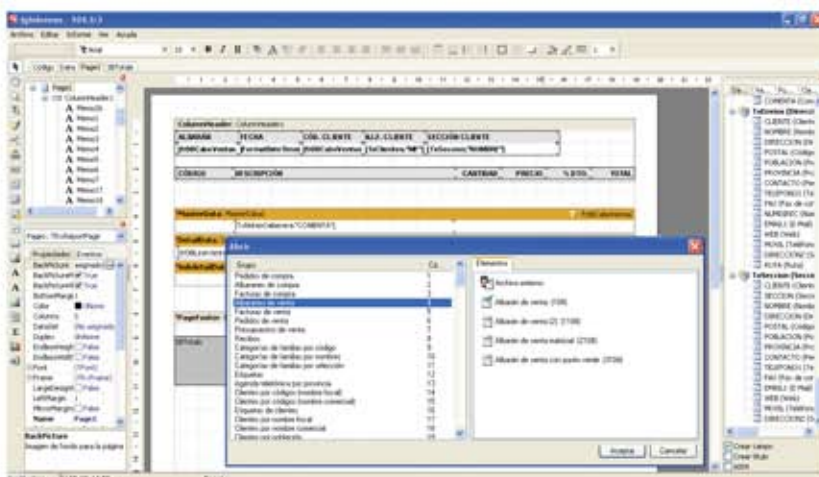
Archivo Editar Informe Ver Ayuda

Código Datos Page1 DIP Vista

Page1
ColumnHeader1
Memo26
Memo1
Memo2
Memo3
Memo4
Memo5
Memo6
Memo7
Memo17
Memo16

Pages: TfrxReportPage

Propiedades Eventos
BackPicture
BackPictureP True
BackPictureV True
BottomMargin
Color
Columns
DataSet
Duplex
EndlessHeigh False
EndlessWidth False
Font
Frame
LargeDesignH False
LeftMargin
MirrorMargin False
Name Page1

BackPicture
Imagen de fondo para la página

ColumnHeader: ColumnHeader1
ALMACÉN FECHA CÓD. CLIENTE ALE. CLIENTE SECCIÓN CLIENTE
CÓDIGO DESCRIPCIÓN CANTIDAD PRECIO % DTO. TOTAL
MasterData: MasterData1
PageFooter

Abrir
Grupo Ca.
Pedidos de compra 1
Albaranes de compra 2
Facturas de compra 3
Albaranes de venta 4
Facturas de venta 5
Pedidos de venta 6
Presupuestos de venta 7
Recibos 8
Categorías de familias por código 9
Categorías de familias por nombre 10
Categorías de familias por selección 11
Etiquetas 12
Agenda telefónica por provincia 13
Clientes por código (nombre fiscal) 14
Clientes por código (nombre comercial) 15
Etiquetas de clientes 16
Clientes por nombre fiscal 17
Clientes por nombre comercial 18
Clientes por población 19

Elementos
Archivo externo
Albarán de venta (108)
Albarán de venta (2) (118)
Albarán de venta matricial (2108)
Albarán de venta con punto verde (3108)

Aceptar Cancelar

Crear campo
Crear título
Sobre